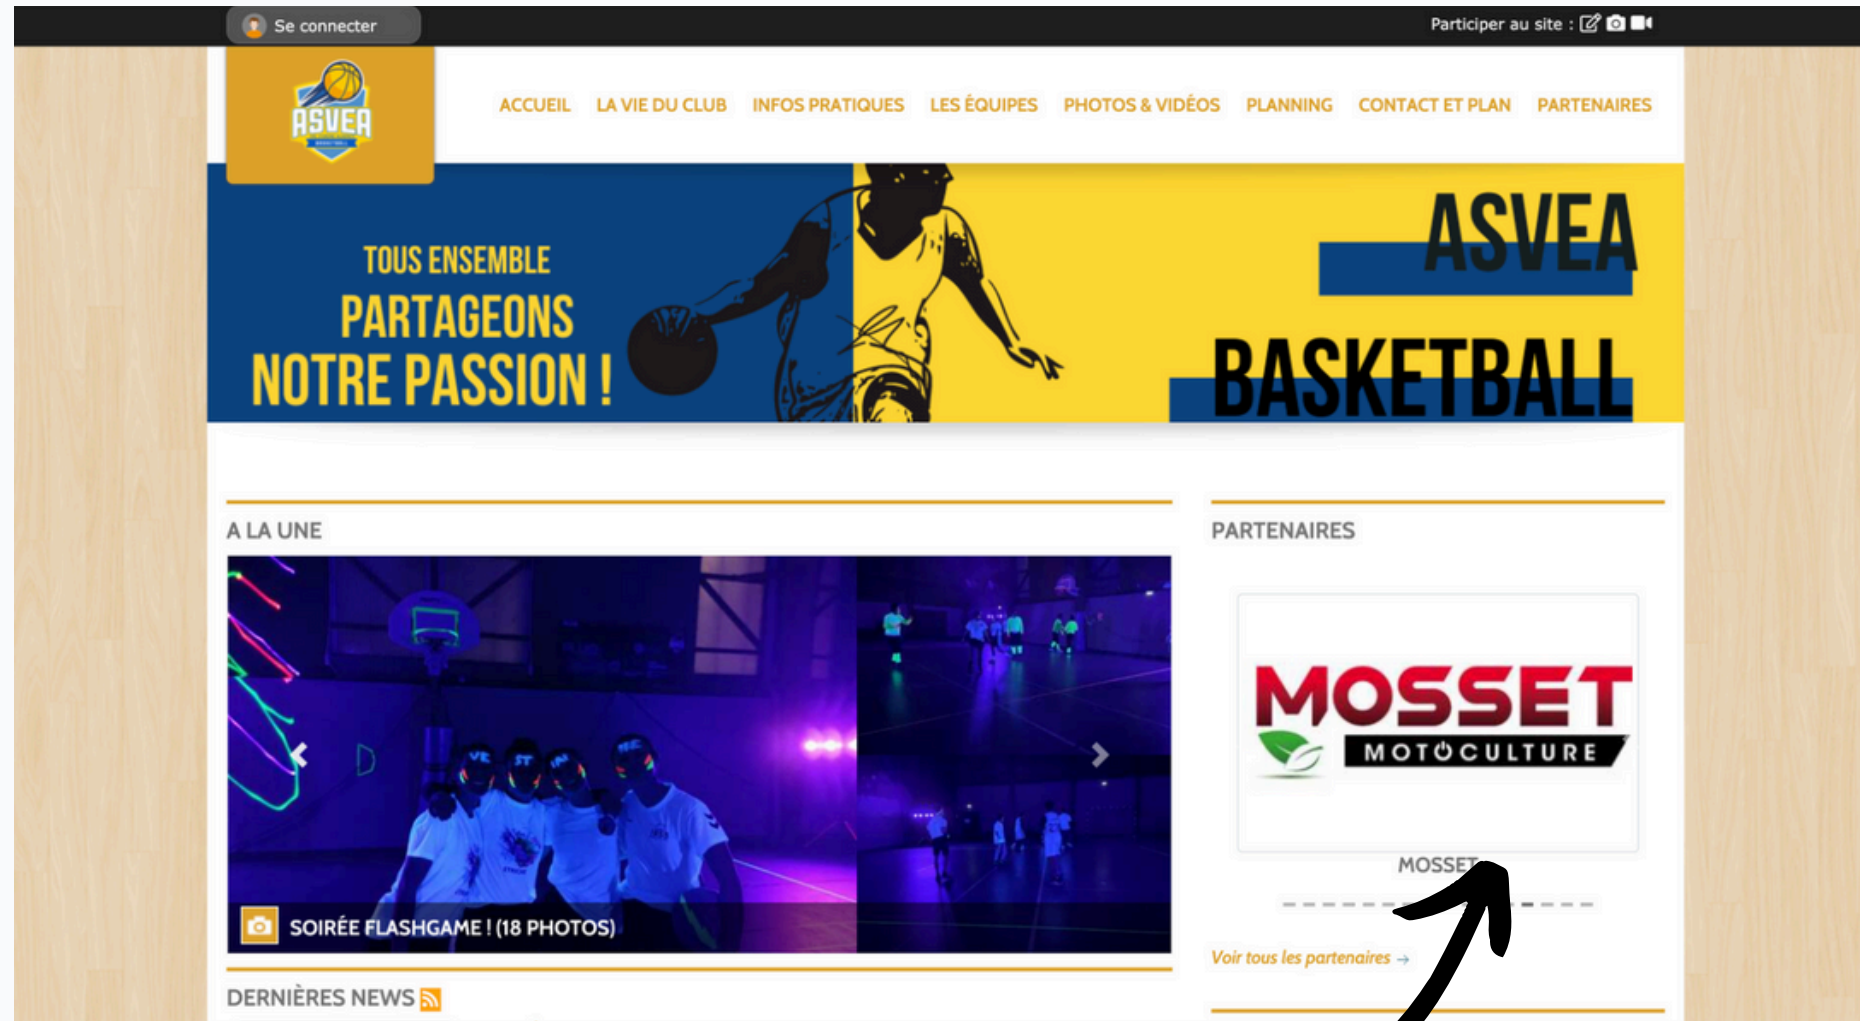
Se connecter

Participer au site :

ASVEA

ACCUEIL LA VIE DU CLUB INFOS PRATIQUES LES ÉQUIPES PHOTOS & VIDÉOS PLANNING CONTACT ET PLAN PARTENAIRES

TOUS ENSEMBLE PARTAGEONS NOTRE PASSION !

ASVEA BASKETBALL

A LA UNE

SOIRÉE FLASHGAME ! (18 PHOTOS)

PARTENAIRES

MOSSET MOTOCULTURE

MOSSET

Voir tous les partenaires →

DERNIÈRES NEWS